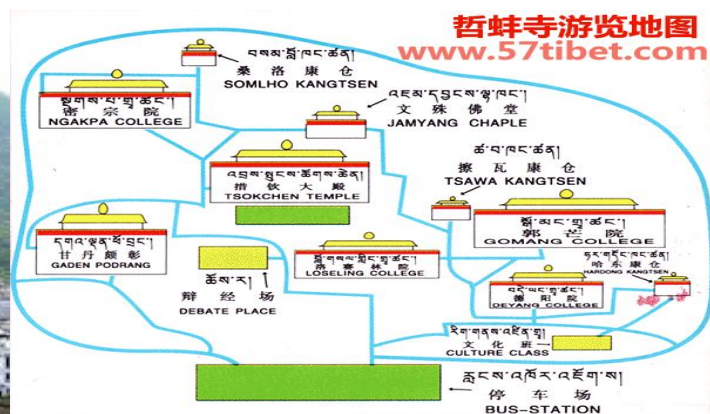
哲蚌寺游览地图
www.57tibet.com

བསམ་བློ་ཁང་ཚན།
桑洛康仓
SOMLHO KANGTSEN

སྔགས་པ་གྲྭ་ཚང་།
密宗院
NGAKPA COLLEGE

འཇམ་དབྱངས་ལྷ་ཁང་།
文殊佛堂
JAMYANG CHAPLE

འདུས་ཁྱམས་ཚོགས་ཆེན།
措钦大殿
TSOKCHEN TEMPLE

ཚ་བ་ཁང་ཚན།
擦瓦康仓
TSAWA KANGTSEN

སྒོ་མང་གྲྭ་ཚང་།
郭芒院
GOMANG COLLEGE

དགའ་ལྡན་ཕོ་བྲང་།
甘丹颇彰
GADEN PODRANG

ཆོས་ར།
辩经场
DEBATE PLACE

བློ་གསལ་གླིང་གྲྭ་ཚང་།
洛赛林院
LOSELING COLLEGE

ཧར་གདོང་ཁང་ཚན།
哈东康仓
HARDONG KANGTSEN

བདེ་དབྱངས་གྲྭ་ཚང་།
德阳院
DEYANG COLLEGE

རིག་གནས་འཛིན་གྲྭ།
文化班
CULTURE CLASS

རླངས་འཁོར་འཇོག་ས།
停车场
BUS-STATION